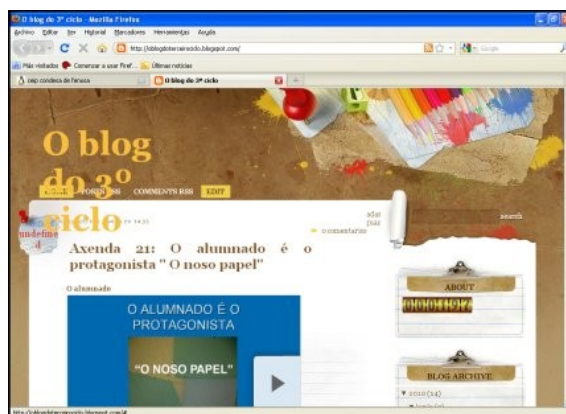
O blog do 3º ciclo - Mozilla Firefox
Arquivo Editar Ver Histórial Marcadores Ferramentas Axuda
http://blogdoterceirociclo.blogspot.com/
Google
Máis visitados Comenzar a usar Firef... Últimas noticias
ceip condesa de fenosa
O blog do 3º ciclo

O blog do 3º ciclo
HOME POSTS RSS COMMENTS RSS EDIT
undefined
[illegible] 14:33
add post
0 comentarios
search
Axenda 21: O alumnado é o protagonista " O noso papel"
O alumnado
O ALUMNADO É O PROTAGONISTA
"O NOSO PAPEL"
ABOUT
00001924
BLOG ARCHIVE
▼ 2010 (14)
http://blogdoterceirociclo.blogspot.com/#